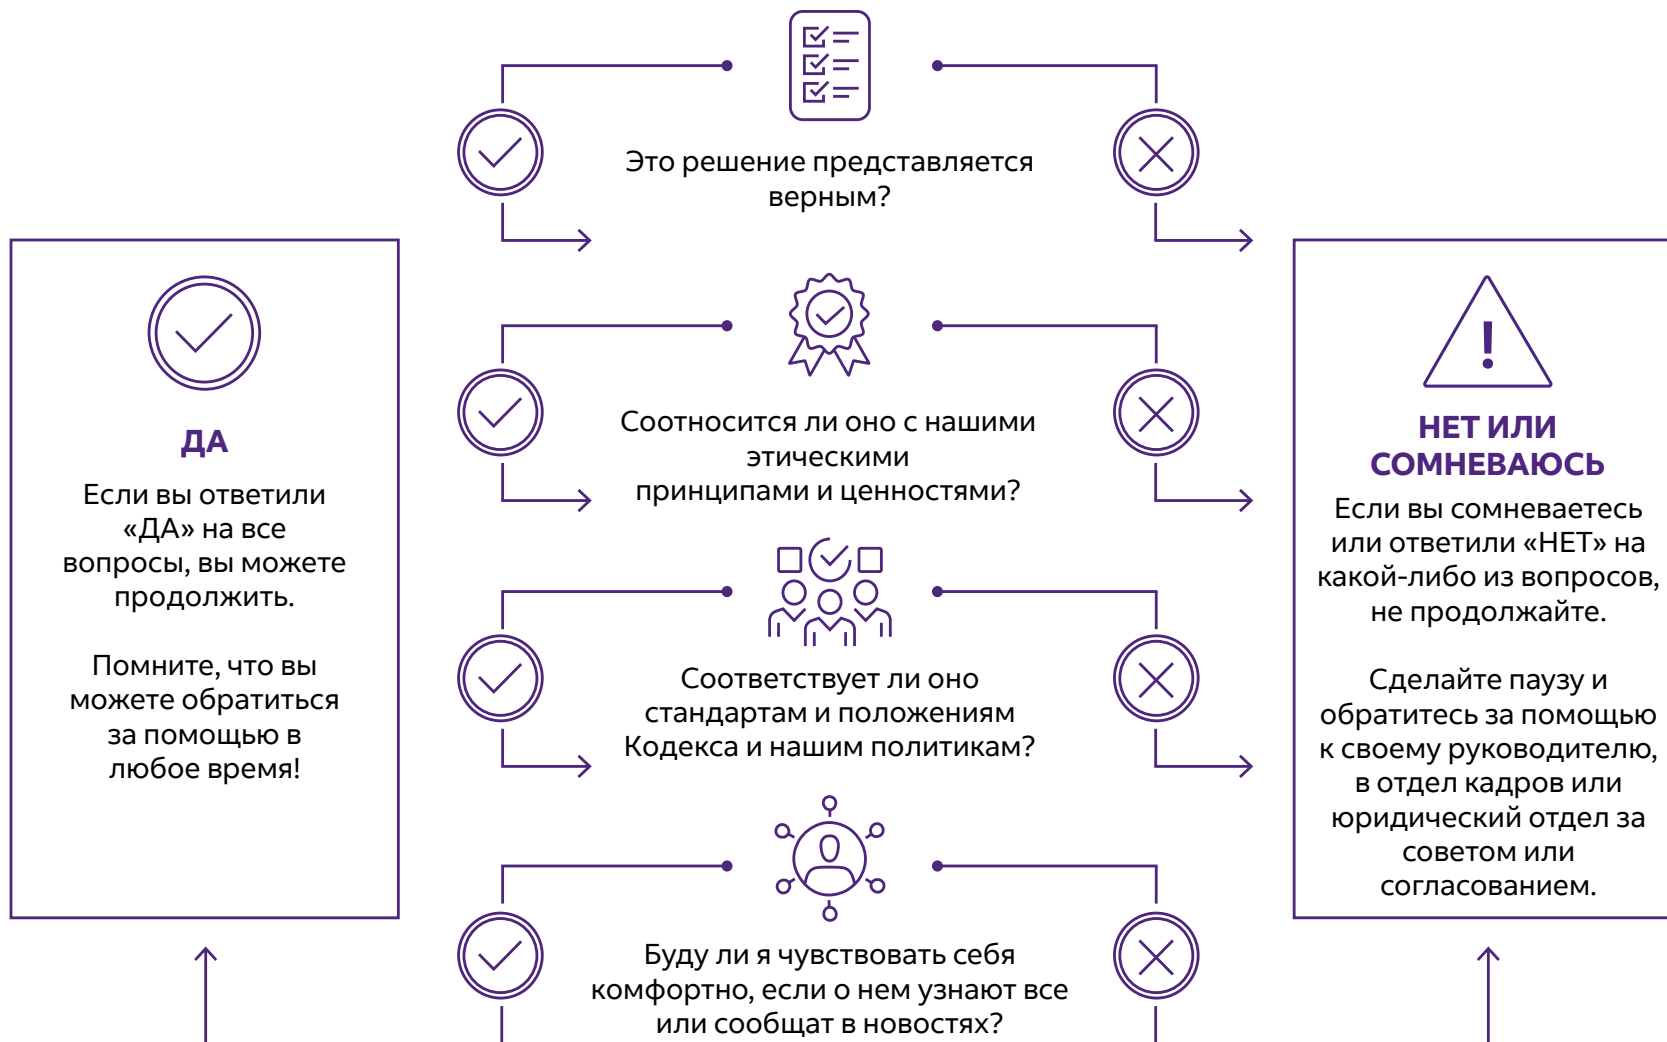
Это решение представляется верным?

Соотносится ли оно с нашими этическими принципами и ценностями?

Соответствует ли оно стандартам и положениям Кодекса и нашим политикам?

Буду ли я чувствовать себя комфортно, если о нем узнают все или сообщат в новостях?

ДА

Если вы ответили «ДА» на все вопросы, вы можете продолжить.

Помните, что вы можете обратиться за помощью в любое время!

НЕТ ИЛИ СОМНЕВАЮСЬ

Если вы сомневаетесь или ответили «НЕТ» на какой-либо из вопросов, не продолжайте.

Сделайте паузу и обратитесь за помощью к своему руководителю, в отдел кадров или юридический отдел за советом или согласованием.